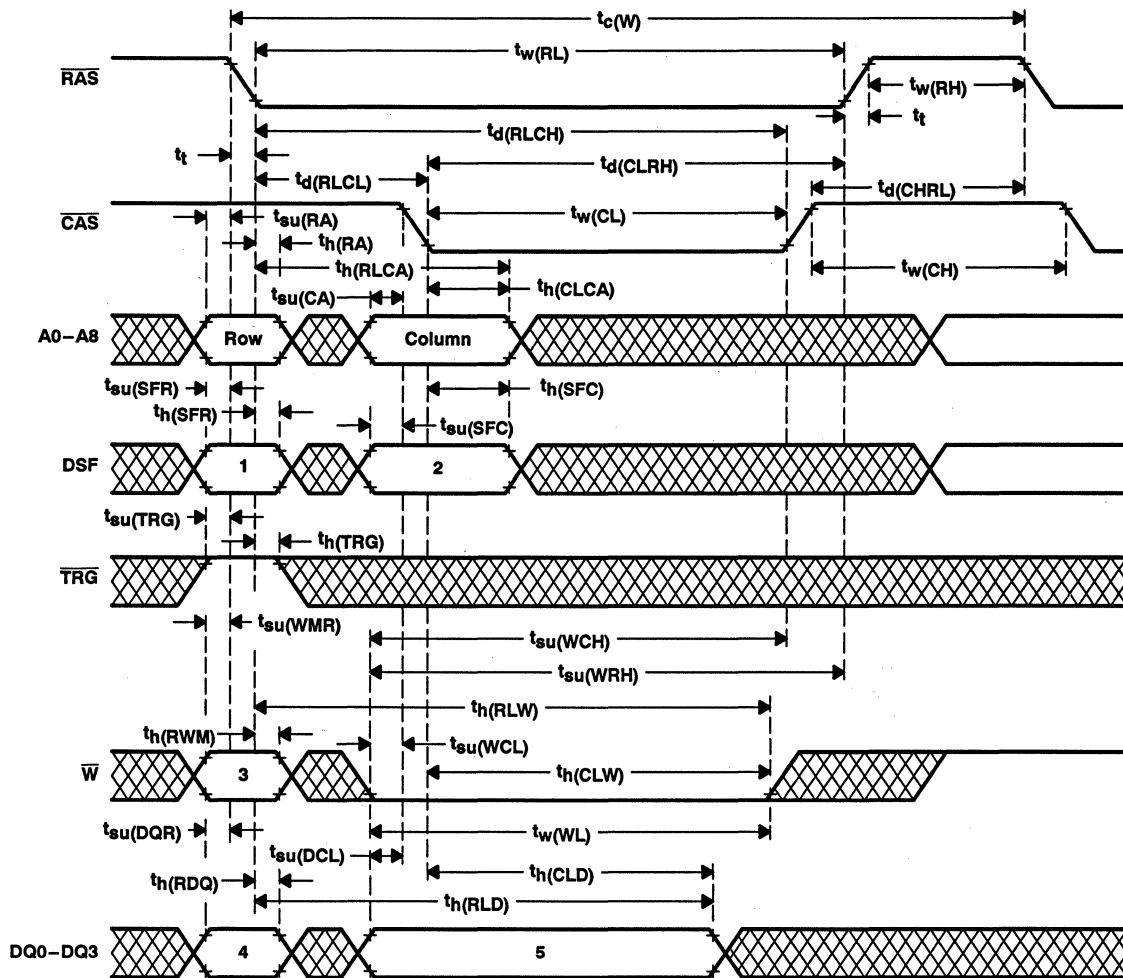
$t_{c(W)}$

$t_{w(RL)}$

$\overline{RAS}$

$t_{w(RH)}$

$t_t$

$t_{d(RLCH)}$

$t_t$

$t_{d(CLRH)}$

$t_{d(RLCL)}$

$t_{d(CHRL)}$

$\overline{CAS}$

$t_{su(RA)}$

$t_{w(CL)}$

$t_{h(RA)}$

$t_{h(RLCA)}$

$t_{w(CH)}$

$t_{su(CA)}$

$t_{h(CLCA)}$

A0–A8

Row

Column

$t_{su(SFR)}$

$t_{h(SFC)}$

$t_{h(SFR)}$

$t_{su(SFC)}$

DSF

1

2

$t_{su(TRG)}$

$t_{h(TRG)}$

$\overline{TRG}$

$t_{su(WMR)}$

$t_{su(WCH)}$

$t_{su(WRH)}$

$t_{h(RLW)}$

$t_{h(RWM)}$

$t_{su(WCL)}$

$\overline{W}$

3

$t_{h(CLW)}$

$t_{su(DQR)}$

$t_{w(WL)}$

$t_{su(DCL)}$

$t_{h(CLD)}$

$t_{h(RDQ)}$

$t_{h(RLD)}$

DQ0–DQ3

4

5